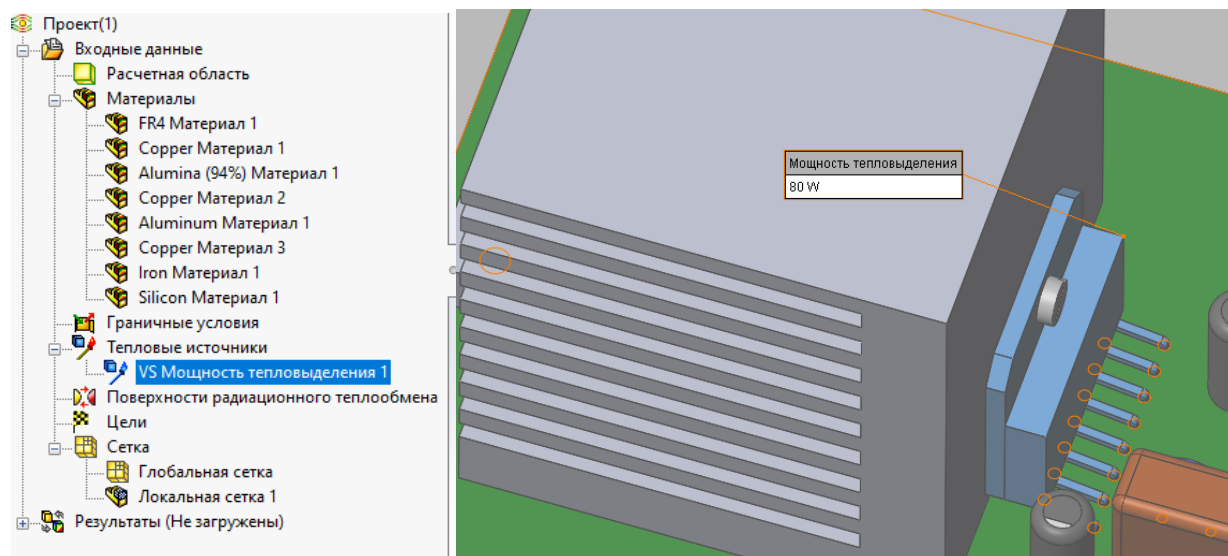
Проект(1)
Входные данные
Расчетная область
Материалы
FR4 Материал 1
Copper Материал 1
Alumina (94%) Материал 1
Copper Материал 2
Aluminum Материал 1
Copper Материал 3
Iron Материал 1
Silicon Материал 1
Граничные условия
Тепловые источники
VS Мощность тепловыделения 1
Поверхности радиационного теплообмена
Цели
Сетка
Глобальная сетка
Локальная сетка 1
Результаты (Не загружены)

| Мощность тепловыделения |
|---|
| 80 W |